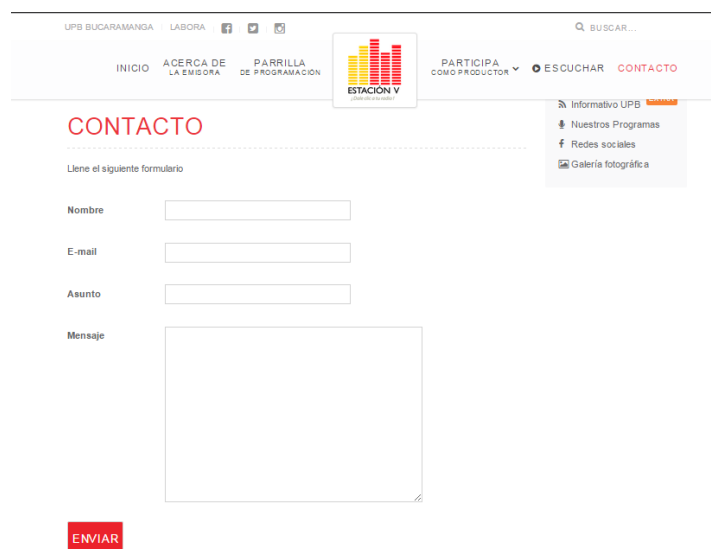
UPB BUCARAMANGA | LABORA

BUSCAR...

INICIO ACERCA DE LA EMISORA PARRILLA DE PROGRAMACIÓN

ESTACIÓN V
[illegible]

PARTICIPA COMO PRODUCTOR ESCUCHAR CONTACTO

Informativo UPB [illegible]
Nuestros Programas
Redes sociales
Galería fotográfica

CONTACTO

Llene el siguiente formulario

Nombre

E-mail

Asunto

Mensaje

ENVIAR